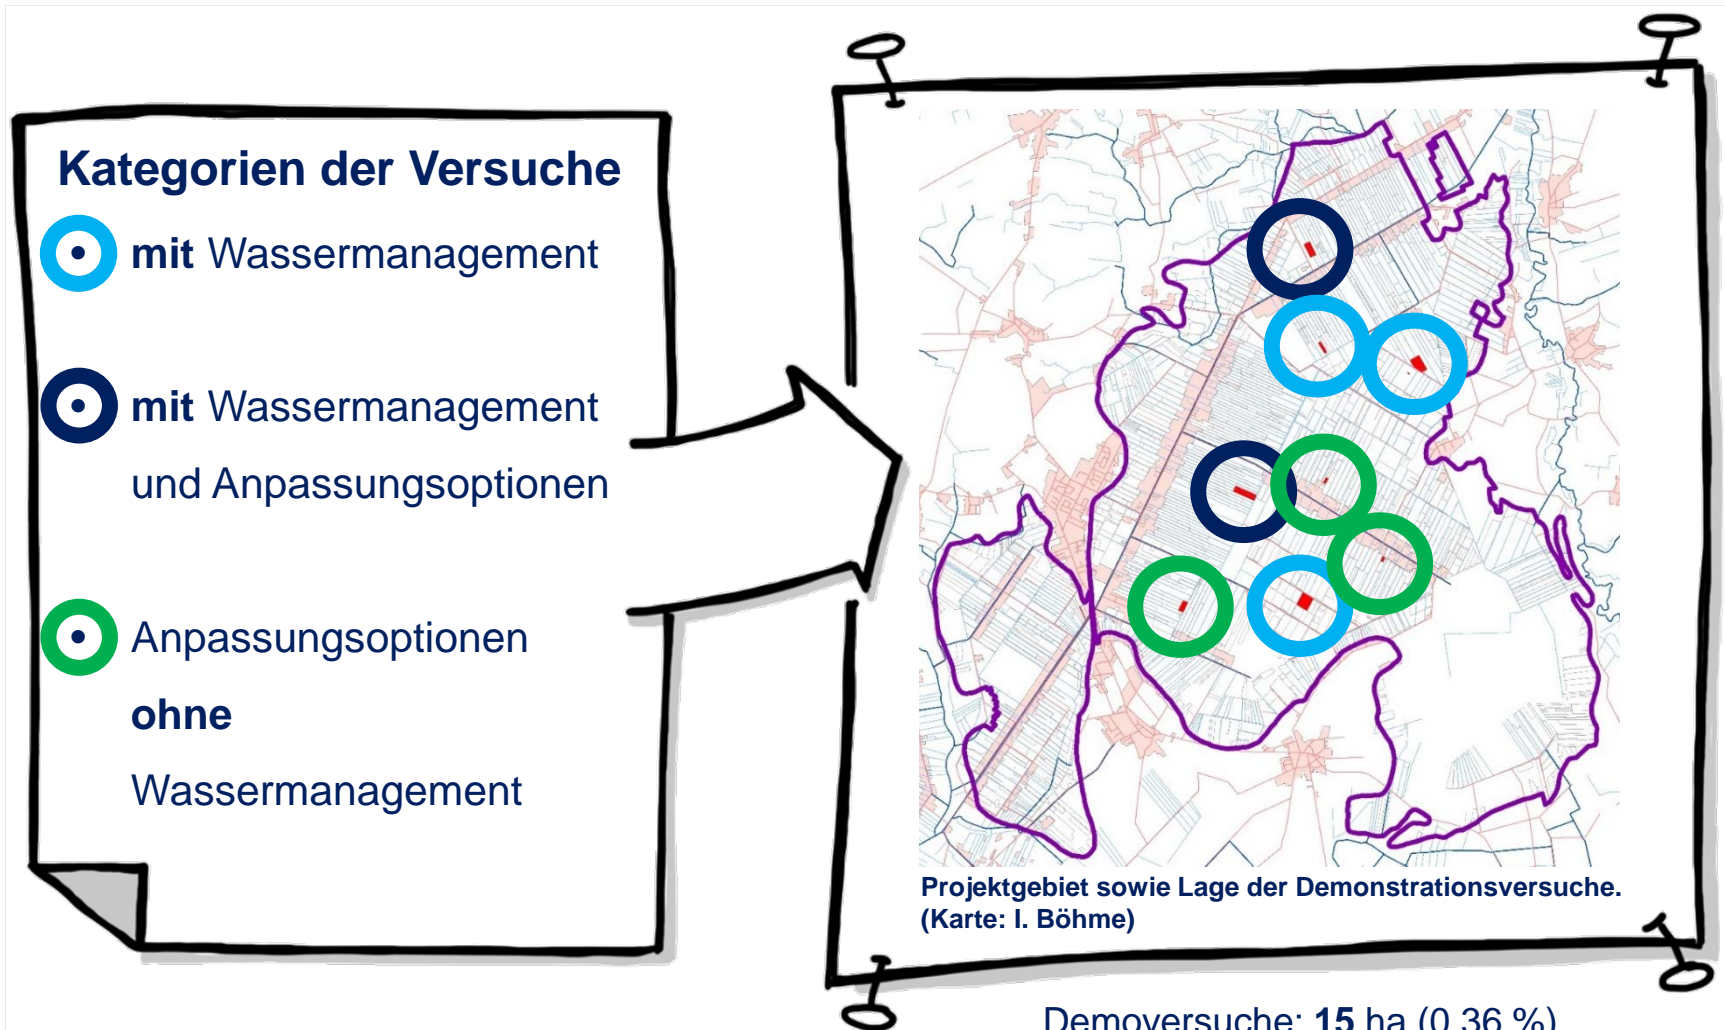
Kategorien der Versuche

mit Wassermanagement

mit Wassermanagement und Anpassungsoptionen

Anpassungsoptionen ohne Wassermanagement

Projektgebiet sowie Lage der Demonstrationsversuche. (Karte: I. Böhme)

Demoversuche: 15 ha (0,36 %)